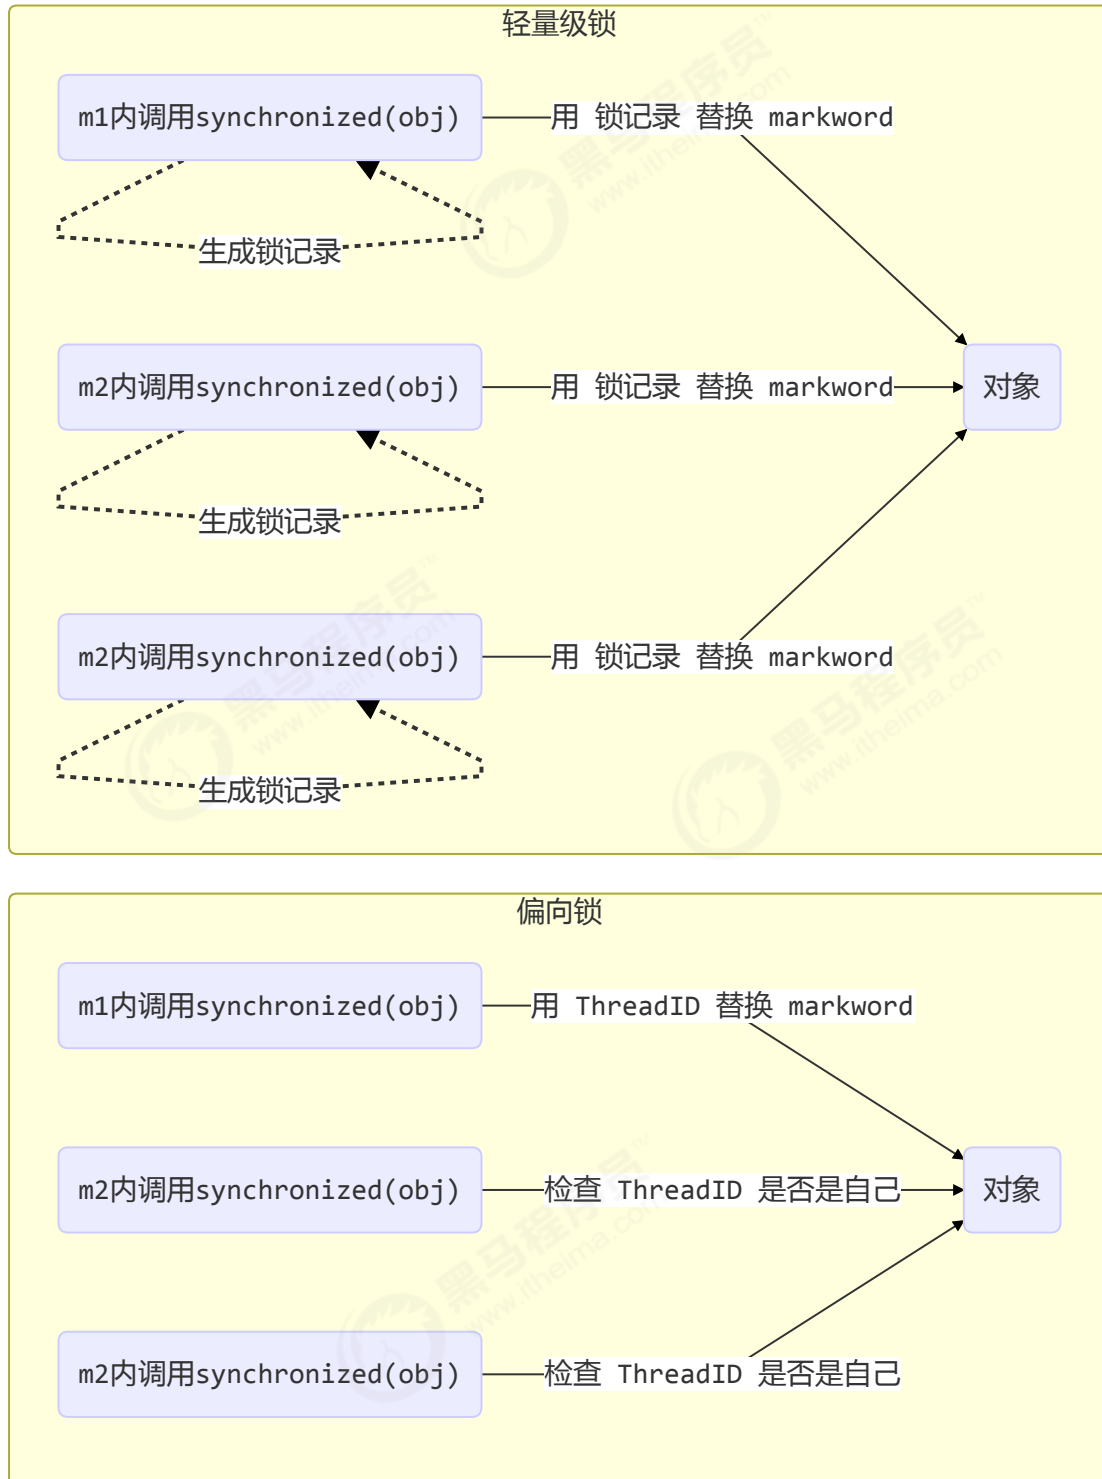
轻量级锁

m1内调用synchronized(obj)

用 锁记录 替换 markword

生成锁记录

m2内调用synchronized(obj)

用 锁记录 替换 markword

对象

生成锁记录

m2内调用synchronized(obj)

用 锁记录 替换 markword

生成锁记录

偏向锁

m1内调用synchronized(obj)

用 ThreadID 替换 markword

m2内调用synchronized(obj)

检查 ThreadID 是否是自己

对象

m2内调用synchronized(obj)

检查 ThreadID 是否是自己